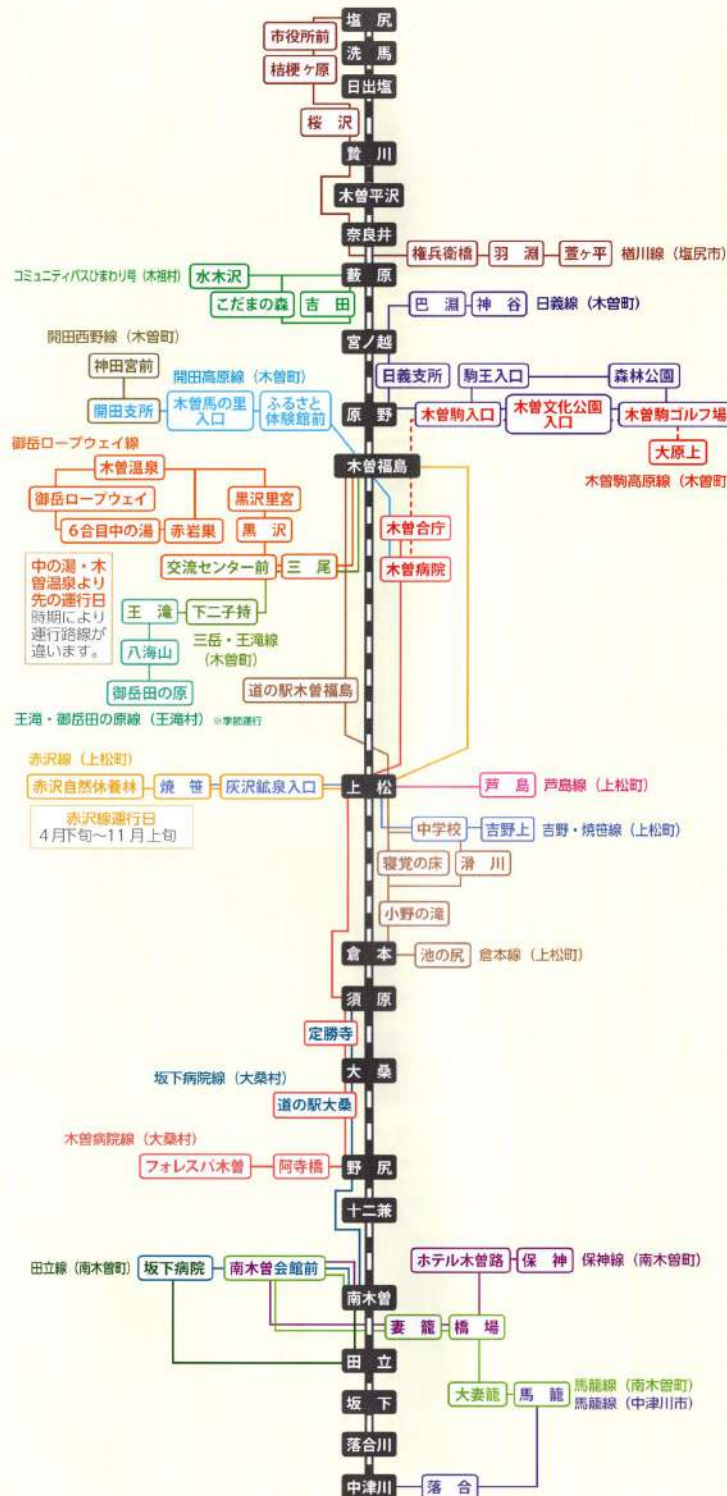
塩尻
市役所前
洗馬
桔梗ヶ原
日出塩
桜沢
贄川
木曽平沢
奈良井
権兵衛橋
羽淵
萱ヶ平
楢川線（塩尻市）
コミュニティバスひまわり号（木祖村）
水木沢
藪原
こだまの森
吉田
巴淵
神谷
日義線（木曽町）
宮ノ越
開田西野線（木曽町）
神田宮前
開田高原線（木曽町）
日義支所
駒王入口
森林公園
開田支所
木曽馬の里入口
ふるさと体験館前
原野
木曽駒入口
木曽文化公園入口
木曽駒ゴルフ場
御岳ロープウェイ線
大原上
木曽福島
木曽駒高原線（木曽町）
木曽温泉
御岳ロープウェイ
黒沢里宮
6合目中の湯
赤岩果
黒沢
木曽合庁
中の湯・木曽温泉より先の運行日時期により運行路線が違います。
交流センター前
三尾
木曽病院
王滝
下二子持
三岳・王滝線（木曽町）
八海山
御岳田の原
道の駅木曽福島
王滝・御岳田の原線（王滝村）※季節運行
赤沢線（上松町）
赤沢自然休養林
焼笹
灰沢鉱泉入口
上松
芦島
芦島線（上松町）
赤沢線運行日
4月下旬～11月上旬
中学校
吉野上
吉野・焼笹線（上松町）
寝覚の床
滑川
小野の滝
倉本
池の尻
倉本線（上松町）
須原
定勝寺
坂下病院線（大桑村）
大桑
道の駅大桑
木曽病院線（大桑村）
フォレスパ木曽
阿寺橋
野尻
十二兼
ホテル木曽路
保神
保神線（南木曽町）
田立線（南木曽町）
坂下病院
南木曽会館前
南木曽
妻籠
橋場
田立
坂下
大妻籠
馬籠
馬籠線（南木曽町）
馬籠線（中津川市）
落合川
中津川
落合